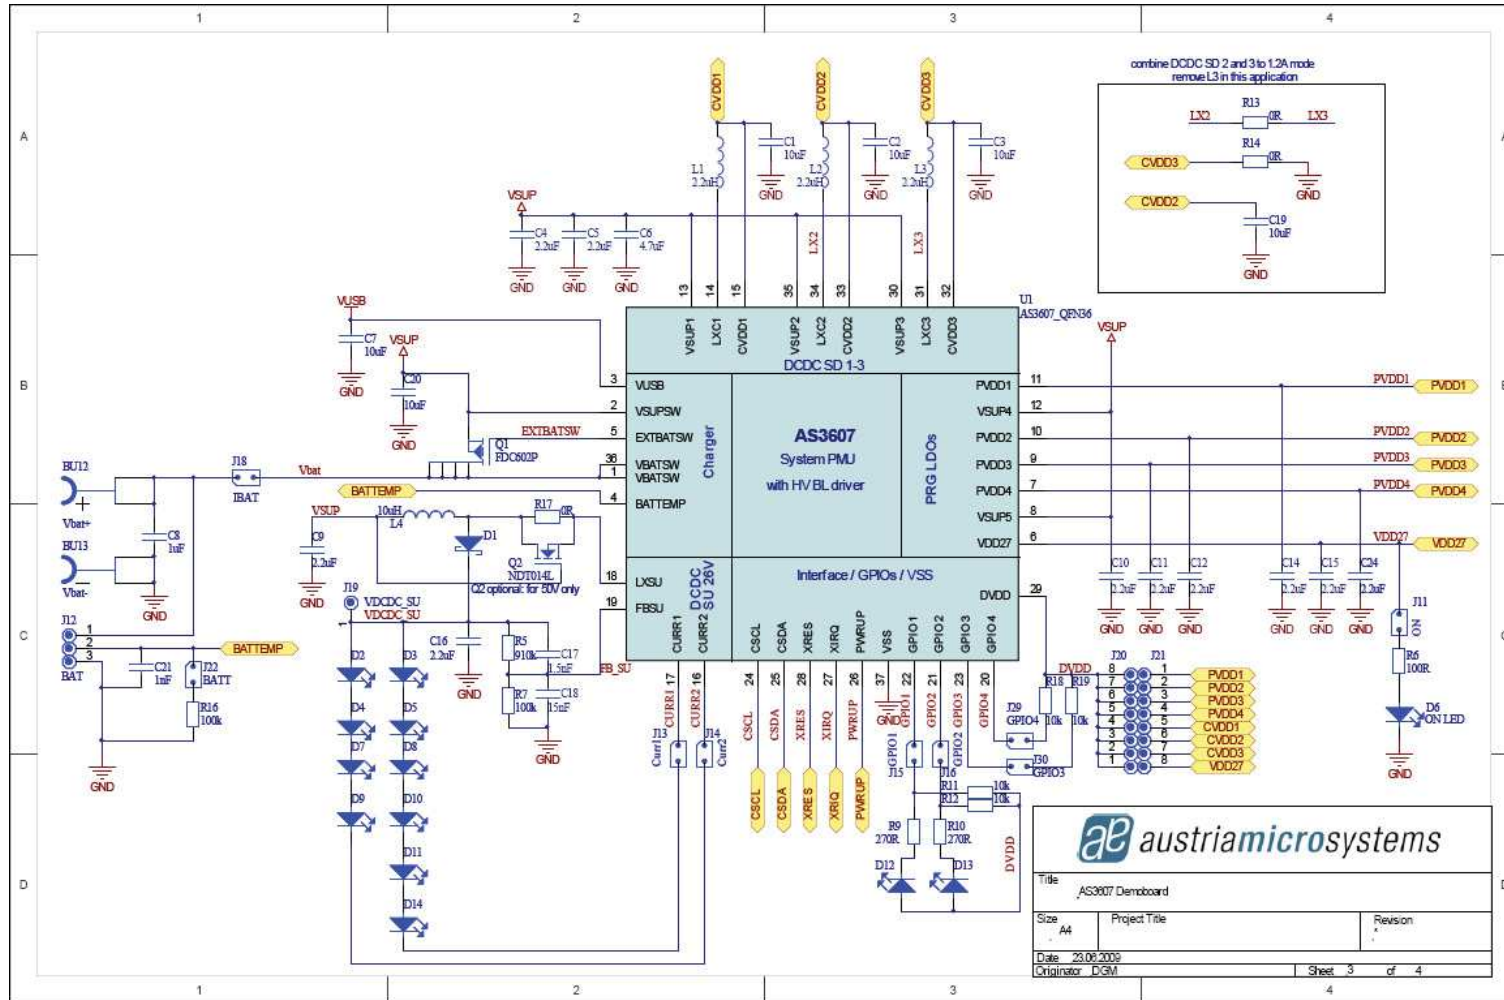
1 2 3 4

A

B

C

D

combine DCDC SD 2 and 3 to 1.2A mode
remove L3 in this application

LX2 R13 0R LX3
CVDD3 R14 0R
GND
CVDD2 C19 10uF
GND

CVDD1 CVDD2 CVDD3
C1 10uF C2 10uF C3 10uF
L1 2.2uH L2 2.2uH L3 2.2uH
GND GND GND
VSUP
C4 2.2uF C5 2.2uF C6 4.7uF
GND GND GND
LX2 LX3

13 14 15 35 34 33 30 31 32
VSUP1 LXC1 CVDD1 VSUP2 LXC2 CVDD2 VSUP3 LXC3 CVDD3
DCDC SD 1-3

U1
AS3607_QFN36

VUSB
C7 10uF
GND
VSUP
C20 10uF
GND

3 VUSB
2 VSUPSW
EXTBATSW 5 EXTBATSW
36 VBATSW
1 VBATSW
4 BATTEMP
Charger

Q1 FDC602P

AS3607
System PMU
with HV BL driver

PRG LDOs

PVDD1 11
VSUP4 12
PVDD2 10
PVDD3 9
PVDD4 7
VSUP5 8
VDD27 6

VSUP
PVDD1 PVDD1
PVDD2 PVDD2
PVDD3 PVDD3
PVDD4 PVDD4
VDD27 VDD27

BU12
Vbat+
J18
IBAT
Vbat
C8 1uF
BU13
Vbat-
GND
BATTEMP

VSUP
C9 2.2uF
GND
10uH L4
D1
R17 0R
Q2 NDT014L
Q2 optional for 50V only

J19
VDCDC_SU
VDCDC_SU

18 LXSU
19 FBSU
DCDC SU 26V

Interface / GPIOs / VSS
DVDD 29

C10 2.2uF C11 2.2uF C12 2.2uF C14 2.2uF C15 2.2uF C24 2.2uF
GND GND GND GND GND GND

J11 ON
R6 100R
D6 ON LED
GND

J12
1 2 3
BAT
C21 1nF
J22 BATT
R16 100k
GND
BATTEMP

D2 D3 D4 D5 D7 D8 D9 D10 D11 D14

C16 2.2uF
GND
R5 910k
C17 1.5nF
R7 100k
C18 15nF
GND
FB_SU

CURR1 CURR2 CSCL CSDA XRES XIRQ PWRUP VSS GPIO1 GPIO2 GPIO3 GPIO4
17 16 24 25 28 27 26 37 22 21 23 20

CURR1 CURR2
J13 Curr1
J14 Curr2
CSCL CSDA XRES XIRQ PWRUP
GND
GPIO1 GPIO2 GPIO3 GPIO4
CSCL CSDA XRES XIRQ PWRUP

GPIO1 GPIO2
J15 J16
R11 R12 10k 10k
R9 270R R10 270R
D12 D13
DVDD

DVDD
R18 10k R19 10k
J29 GPIO4
J30 GPIO3

J20 J21
8 7 6 5 4 3 2 1
1 2 3 4 5 6 7 8
PVDD1
PVDD2
PVDD3
PVDD4
CVDD1
CVDD2
CVDD3
VDD27

austriamicrosystems
Title
AS3607 Demoboard
Size A4
Project Title
Revision
Date 23.06.2009
Originator DGM
Sheet 3 of 4

1 2 3 4